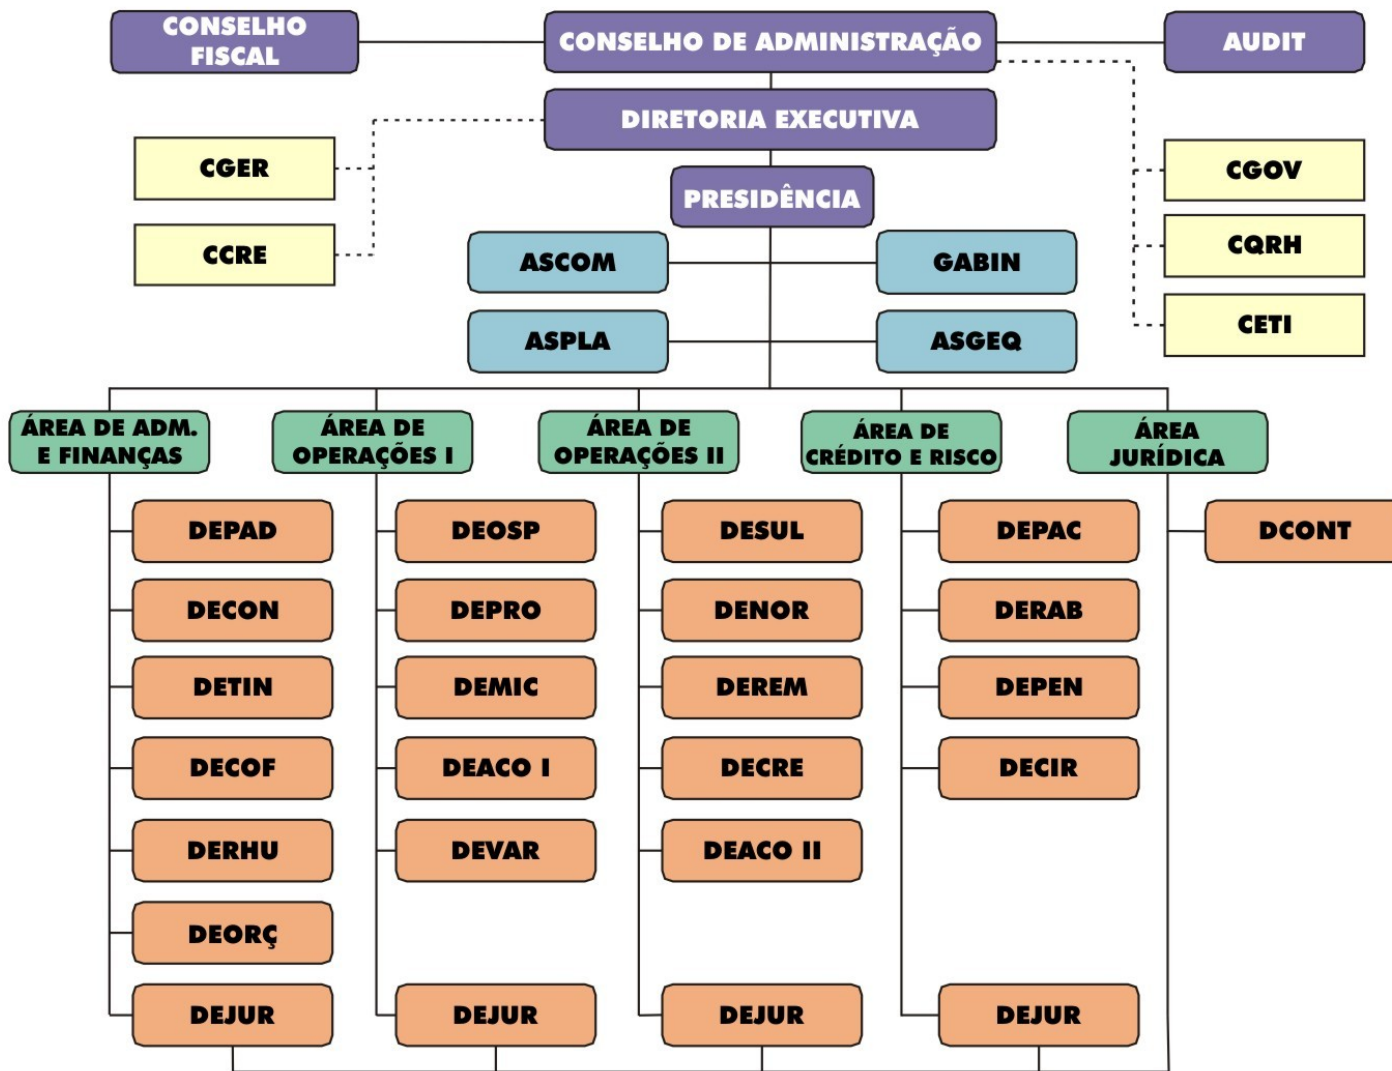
CONSELHO FISCAL

CONSELHO DE ADMINISTRAÇÃO

AUDIT

DIRETORIA EXECUTIVA

CGER

CCRE

PRESIDÊNCIA

CGOV

CQRH

CETI

ASCOM

GABIN

ASPLA

ASGEQ

ÁREA DE ADM. E FINANÇAS

ÁREA DE OPERAÇÕES I

ÁREA DE OPERAÇÕES II

ÁREA DE CRÉDITO E RISCO

ÁREA JURÍDICA

DEPAD

DECON

DETIN

DECOF

DERHU

DEORÇ

DEJUR

DEOSP

DEPRO

DEMIC

DEACO I

DEVAR

DEJUR

DESUL

DENOR

DEREM

DECRE

DEACO II

DEJUR

DEPAC

DERAB

DEPEN

DECIR

DEJUR

DCONT